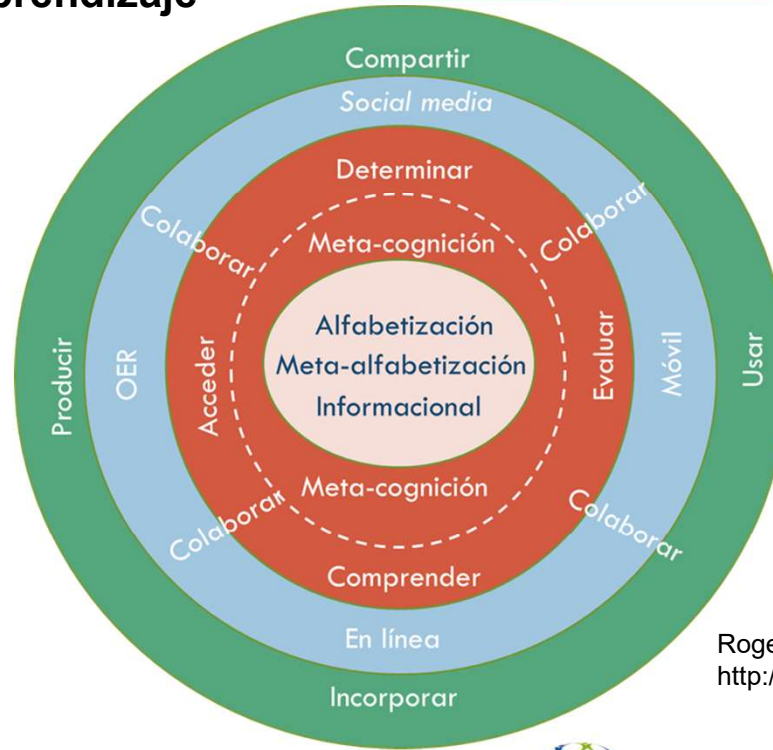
prendizaje

Compartir
Social media
Determinar
Colaborar
Colaborar
Meta-cognición
Alfabetización
Meta-alfabetización
Informacional
Producir
OER
Acceder
Evaluar
Móvil
Usar
Meta-cognición
Colaborar
Colaborar
Comprender
En línea
Incorporar

Roge
http:/